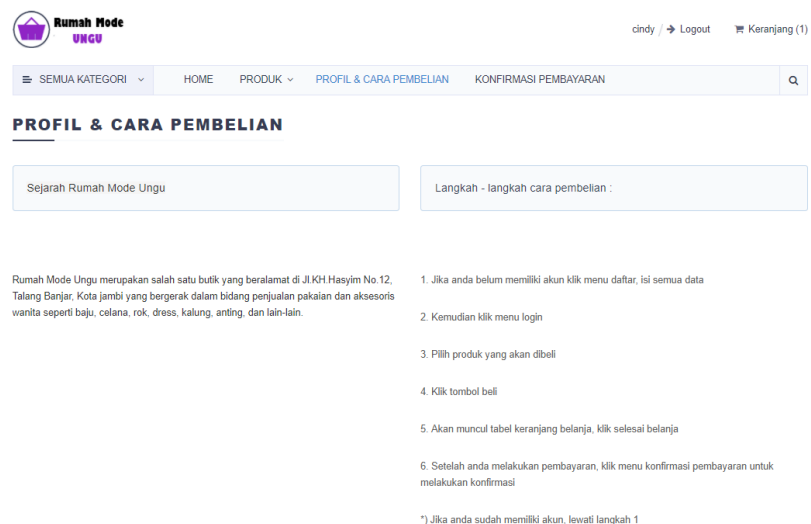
Rumah Mode
UNGU

cindy / Logout Keranjang (1)

SEMUA KATEGORI HOME PRODUK PROFIL & CARA PEMBELIAN KONFIRMASI PEMBAYARAN

PROFIL & CARA PEMBELIAN

Sejarah Rumah Mode Ungu

Rumah Mode Ungu merupakan salah satu butik yang beralamat di Jl.KH.Hasyim No.12, Talang Banjar, Kota jambi yang bergerak dalam bidang penjualan pakaian dan aksesoris wanita seperti baju, celana, rok, dress, kalung, anting, dan lain-lain.

Langkah - langkah cara pembelian :

1. Jika anda belum memiliki akun klik menu daftar, isi semua data

2. Kemudian klik menu login

3. Pilih produk yang akan dibeli

4. Klik tombol beli

5. Akan muncul tabel keranjang belanja, klik selesai belanja

6. Setelah anda melakukan pembayaran, klik menu konfirmasi pembayaran untuk melakukan konfirmasi

*) Jika anda sudah memiliki akun, lewati langkah 1